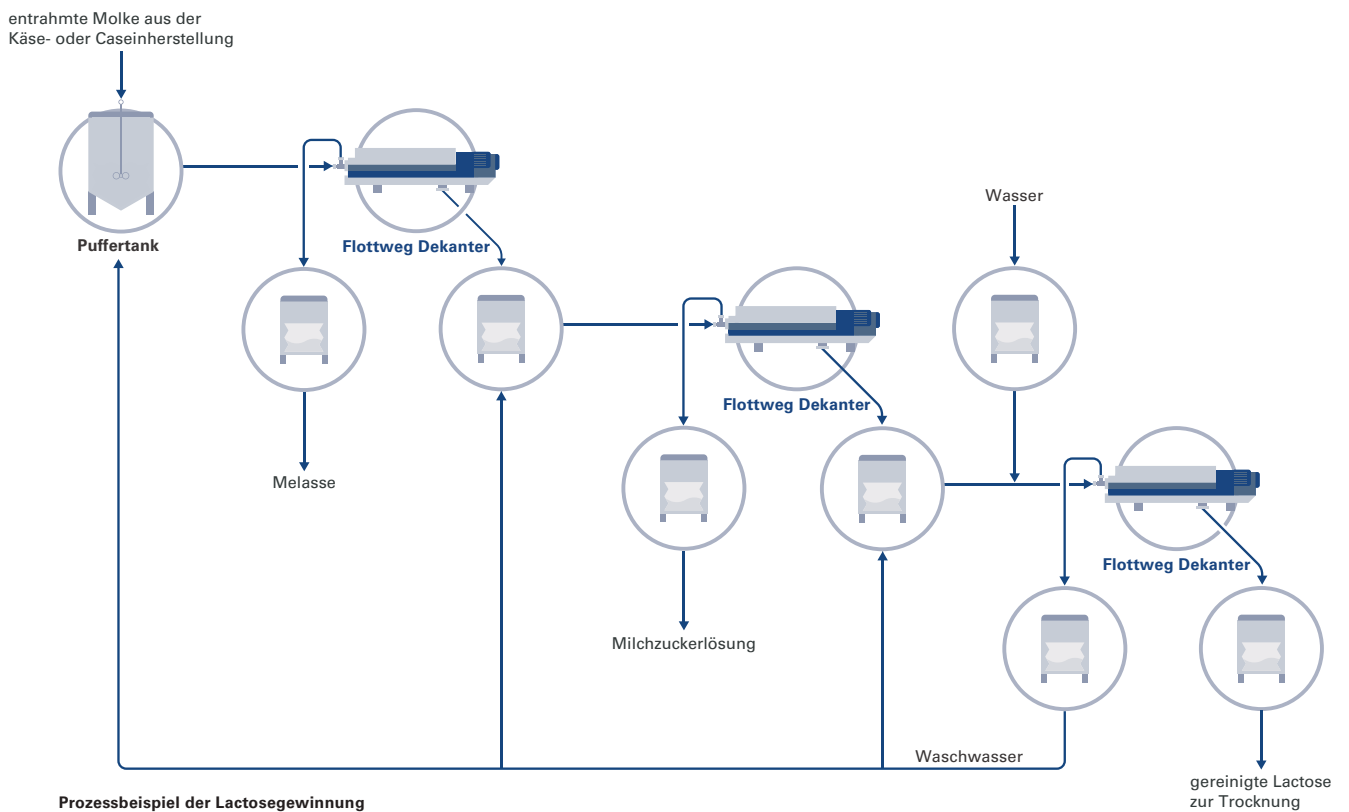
entrahmte Molke aus der Käse- oder Caseinherstellung

Puffertank

Flottweg Dekanter

Melasse

Flottweg Dekanter

Wasser

Milchzuckerlösung

Flottweg Dekanter

Waschwasser

gereinigte Lactose zur Trocknung

Prozessbeispiel der Lactosegewinnung